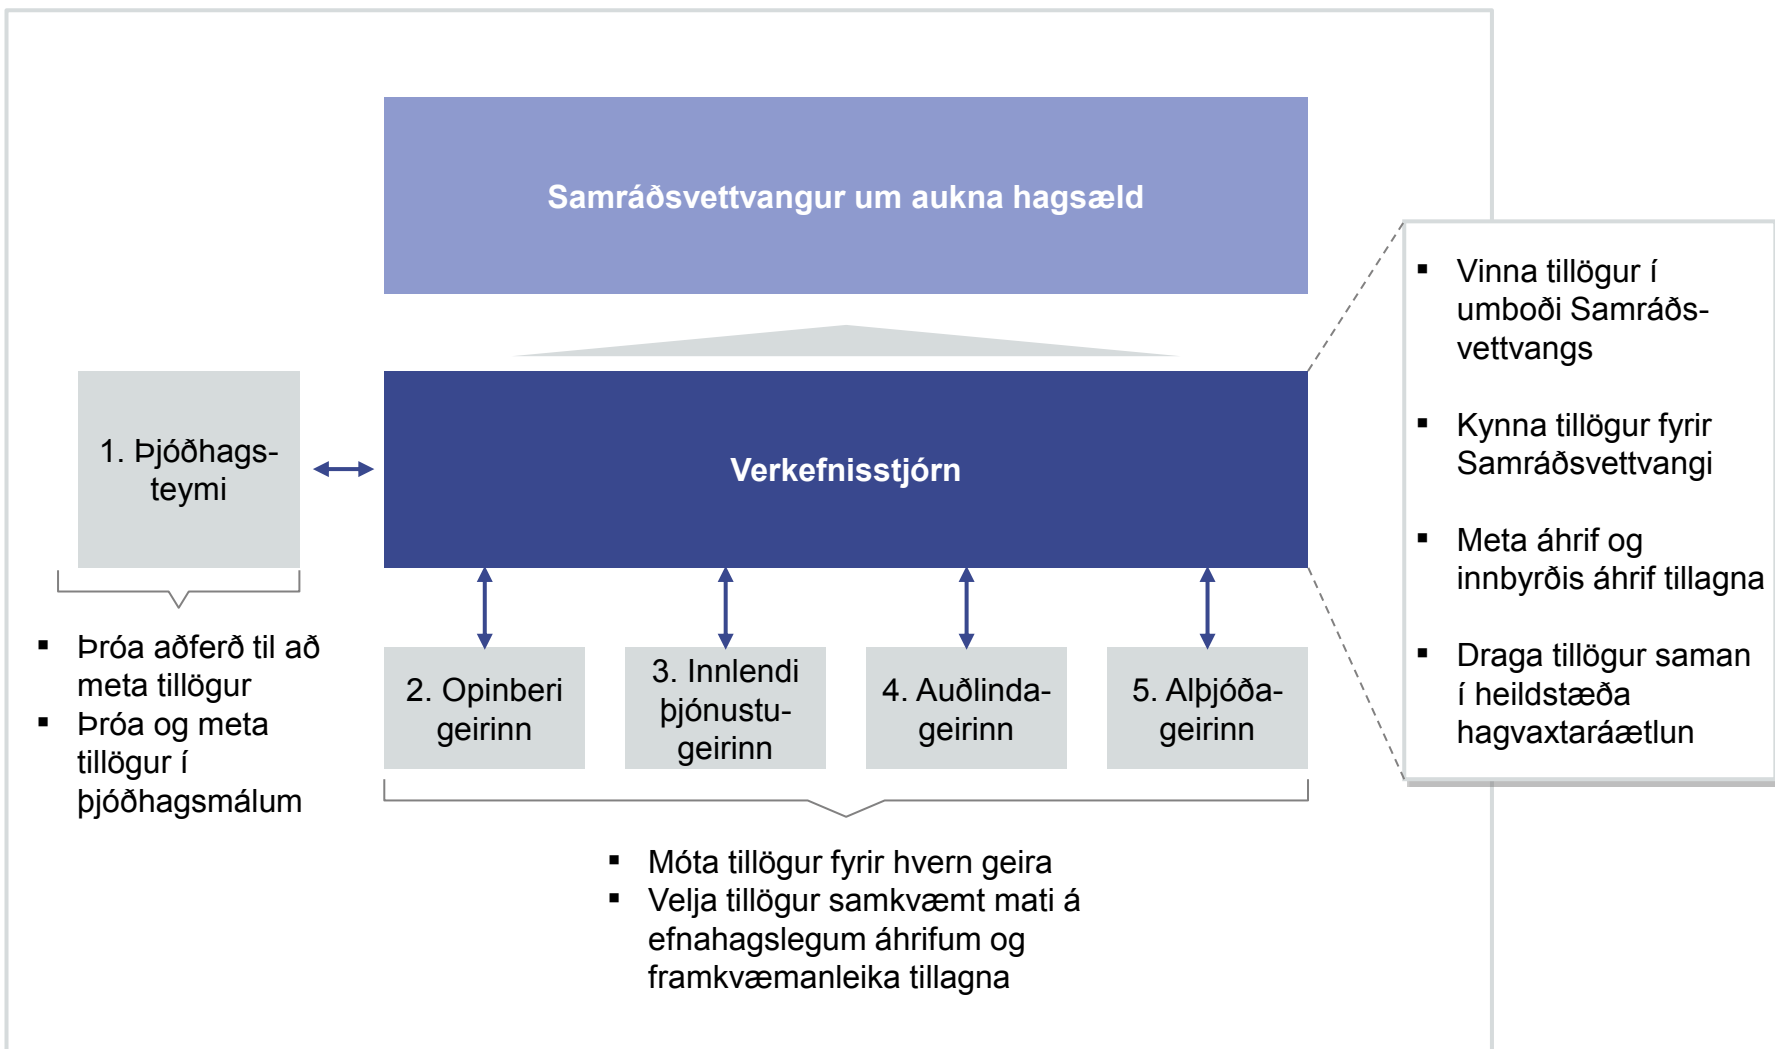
Samráðsvettvangur um aukna hagsæld

1. Þjóðhagsteymi

Verkefnisstjórn

- Vinna tillögur í umboði Samráðsvettvangs
- Kynna tillögur fyrir Samráðsvettvangi
- Meta áhrif og innbyrðis áhrif tillagna
- Draga tillögur saman í heildstæða hagvaxtaráætlun

- Þróa aðferð til að meta tillögur
- Þróa og meta tillögur í þjóðhagsmálum

2. Opinberi geirinn

3. Innlendi þjónustugeirinn

4. Auðlindageirinn

5. Alþjóðageirinn

- Móta tillögur fyrir hvern geira
- Velja tillögur samkvæmt mati á efnahagslegum áhrifum og framkvæmanleika tillagna